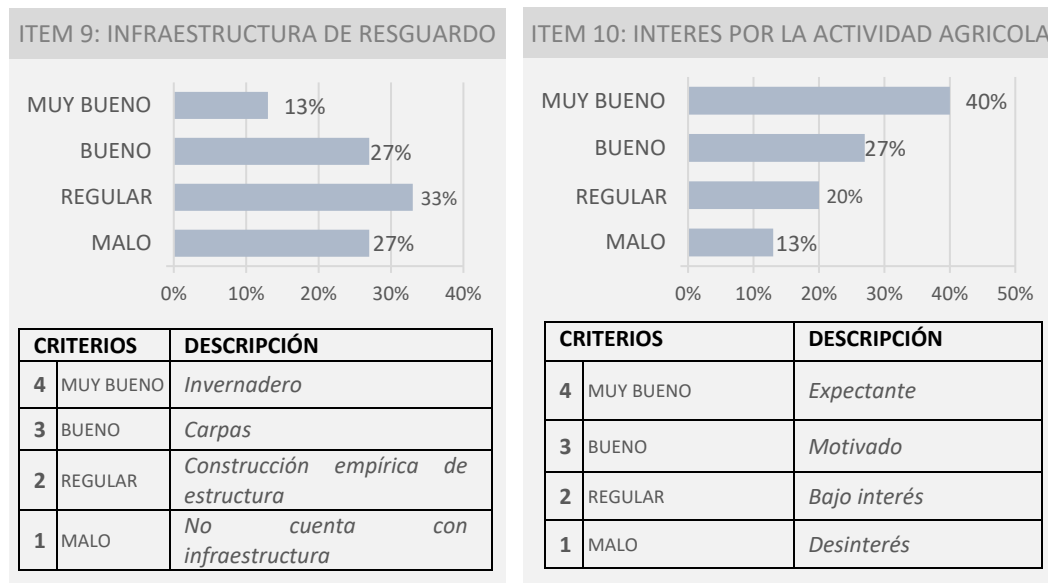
ITEM 9: INFRAESTRUCTURA DE RESGUARDO

MUY BUENO 13%
BUENO 27%
REGULAR 33%
MALO 27%

0% 10% 20% 30% 40%

| CRITERIOS | | DESCRIPCIÓN |
|---|---|---|
| 4 | MUY BUENO | *Invernadero* |
| 3 | BUENO | *Carpas* |
| 2 | REGULAR | *Construcción empírica de estructura* |
| 1 | MALO | *No cuenta con infraestructura* |

ITEM 10: INTERES POR LA ACTIVIDAD AGRICOLA

MUY BUENO 40%
BUENO 27%
REGULAR 20%
MALO 13%

0% 10% 20% 30% 40% 50%

| CRITERIOS | | DESCRIPCIÓN |
|---|---|---|
| 4 | MUY BUENO | *Expectante* |
| 3 | BUENO | *Motivado* |
| 2 | REGULAR | *Bajo interés* |
| 1 | MALO | *Desinterés* |